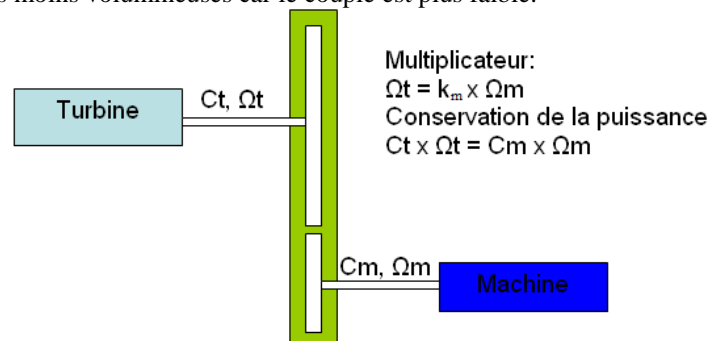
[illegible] moins volumineuses car le couple est plus faible.

Turbine

Ct, $\Omega t$

Multiplicateur:
$\Omega t = k_m \times \Omega m$
Conservation de la puissance
$Ct \times \Omega t = Cm \times \Omega m$

Cm, $\Omega m$

Machine